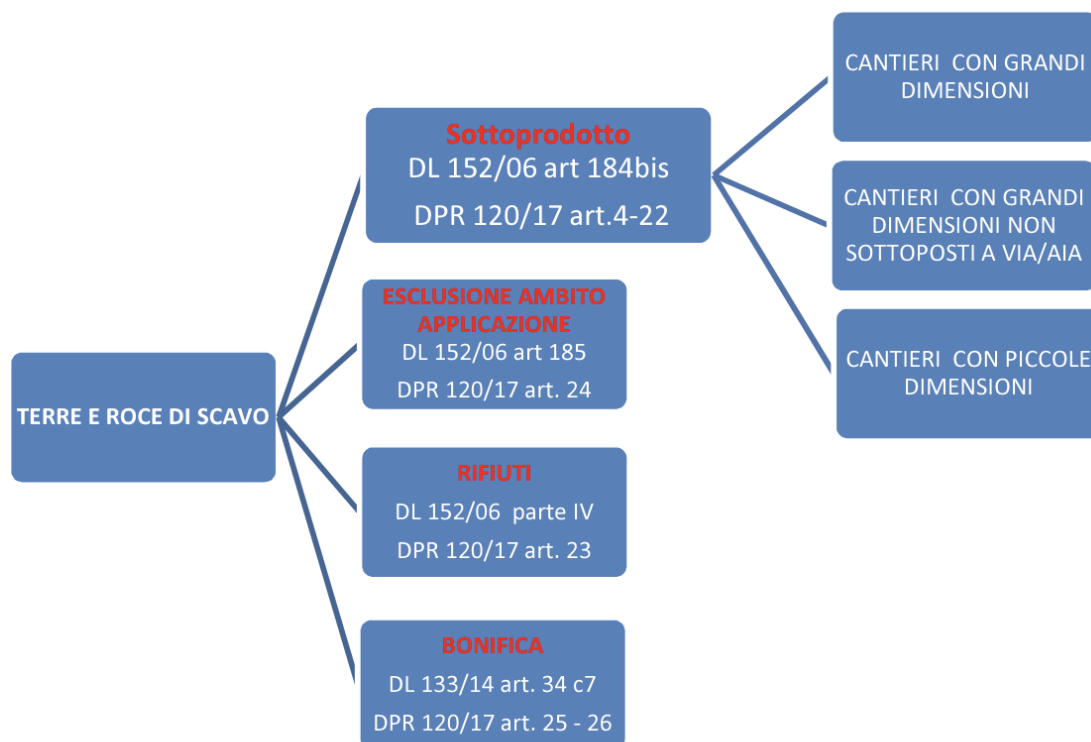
TERRE E ROCE DI SCAVO

Sottoprodotto
DL 152/06 art 184bis
DPR 120/17 art.4-22

ESCLUSIONE AMBITO APPLICAZIONE
DL 152/06 art 185
DPR 120/17 art. 24

RIFIUTI
DL 152/06 parte IV
DPR 120/17 art. 23

BONIFICA
DL 133/14 art. 34 c7
DPR 120/17 art. 25 - 26

CANTIERI CON GRANDI DIMENSIONI

CANTIERI CON GRANDI DIMENSIONI NON SOTTOPOSTI A VIA/AIA

CANTIERI CON PICCOLE DIMENSIONI